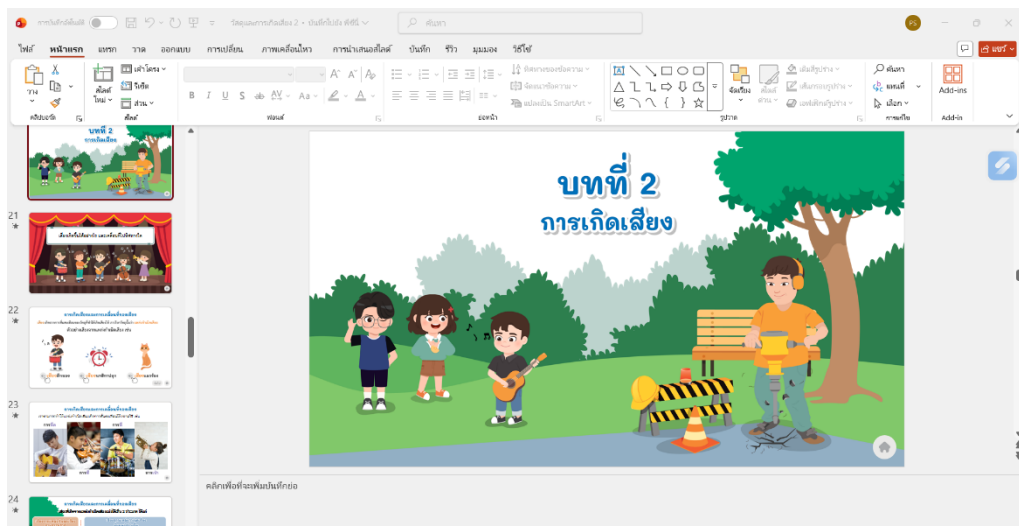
การบันทึกอัตโนมัติ
รัสดุและการเกิดเสียง 2 • บันทึกไปยัง พีซีนี้
ค้นหา
PS
ไฟล์ หน้าแรก แทรก วาด ออกแบบ การเปลี่ยน ภาพเคลื่อนไหว การนำเสนอสไลด์ บันทึก รีวิว มุมมอง วิธีใช้
แชร์
วาง
สไลด์ใหม่
เค้าโครง
รีเซ็ต
ส่วน
คลิปบอร์ด
สไลด์
ฟอนต์
ย่อหน้า
ทิศทางของข้อความ
จัดแนวข้อความ
แปลงเป็น SmartArt
จัดเรียง
สไตล์ด่วน
เติมรูปร่าง
เค้าร่างรูปร่าง
เอฟเฟกต์รูปร่าง
รูปวาด
ค้นหา
แทนที่
เลือก
การแก้ไข
Add-ins
Add-in
บทที่ 2
การเกิดเสียง
21
22
23
24
คลิกเพื่อเพิ่มบันทึกย่อ
บทที่ 2
การเกิดเสียง